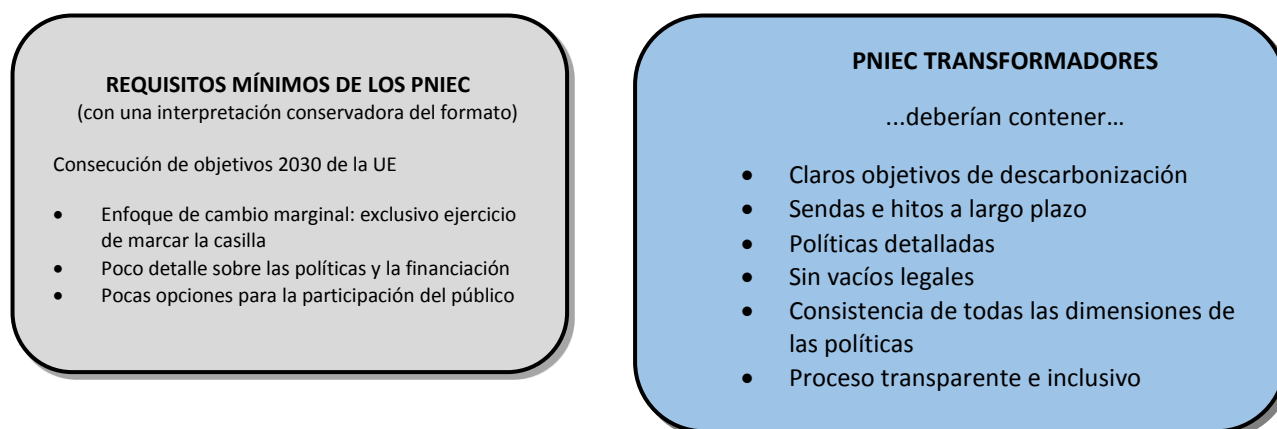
REQUISITOS MÍNIMOS DE LOS PNIEC
(con una interpretación conservadora del formato)

Consecución de objetivos 2030 de la UE

- Enfoque de cambio marginal: exclusivo ejercicio de marcar la casilla
- Poco detalle sobre las políticas y la financiación
- Pocas opciones para la participación del público

PNIEC TRANSFORMADORES

...deberían contener…

- Claros objetivos de descarbonización
- Sendas e hitos a largo plazo
- Políticas detalladas
- Sin vacíos legales
- Consistencia de todas las dimensiones de las políticas
- Proceso transparente e inclusivo